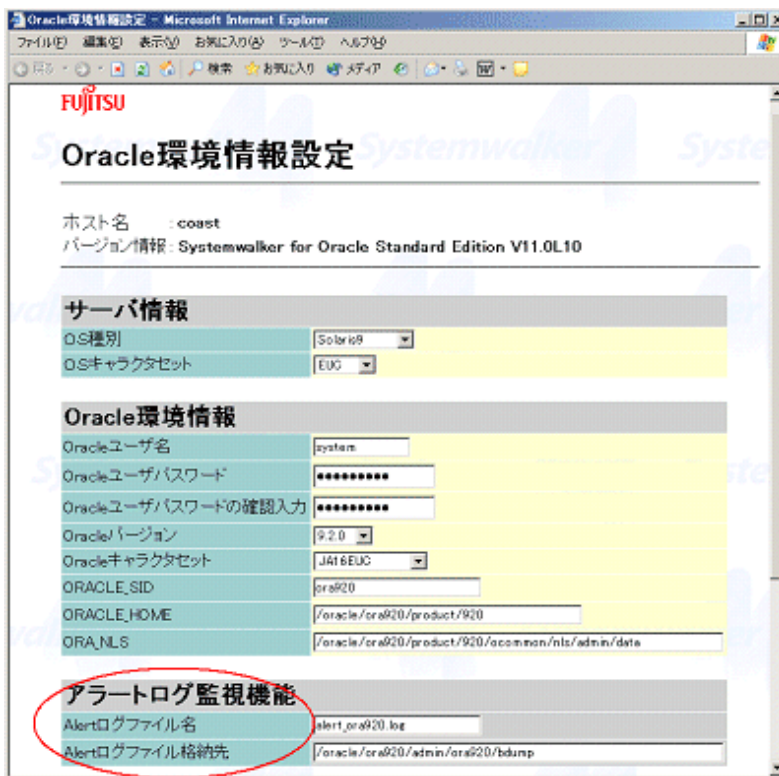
Oracle環境情報設定 - Microsoft Internet Explorer

ファイル(F) 編集(E) 表示(V) お気に入り(A) ツール(T) ヘルプ(H)

戻る 検索 お気に入り メディア

FUJITSU

Oracle環境情報設定

ホスト名 : coast
バージョン情報 : Systemwalker for Oracle Standard Edition V11.0L10

サーバ情報

| OS種別 | Solaris9 |
|---|---|
| OSキャラクタセット | EUC |

Oracle環境情報

| Oracleユーザ名 | system |
|---|---|
| Oracleユーザパスワード | •••••••••• |
| Oracleユーザパスワードの確認入力 | •••••••••• |
| Oracleバージョン | 9.2.0 |
| Oracleキャラクタセット | JA16EUC |
| ORACLE_SID | ora920 |
| ORACLE_HOME | /oracle/ora920/product/920 |
| ORA_NLS | /oracle/ora920/product/920/ocommon/nls/admin/data |

アラートログ監視機能

| Alertログファイル名 | alert_ora920.log |
|---|---|
| Alertログファイル格納先 | /oracle/ora920/admin/ora920/bdump |